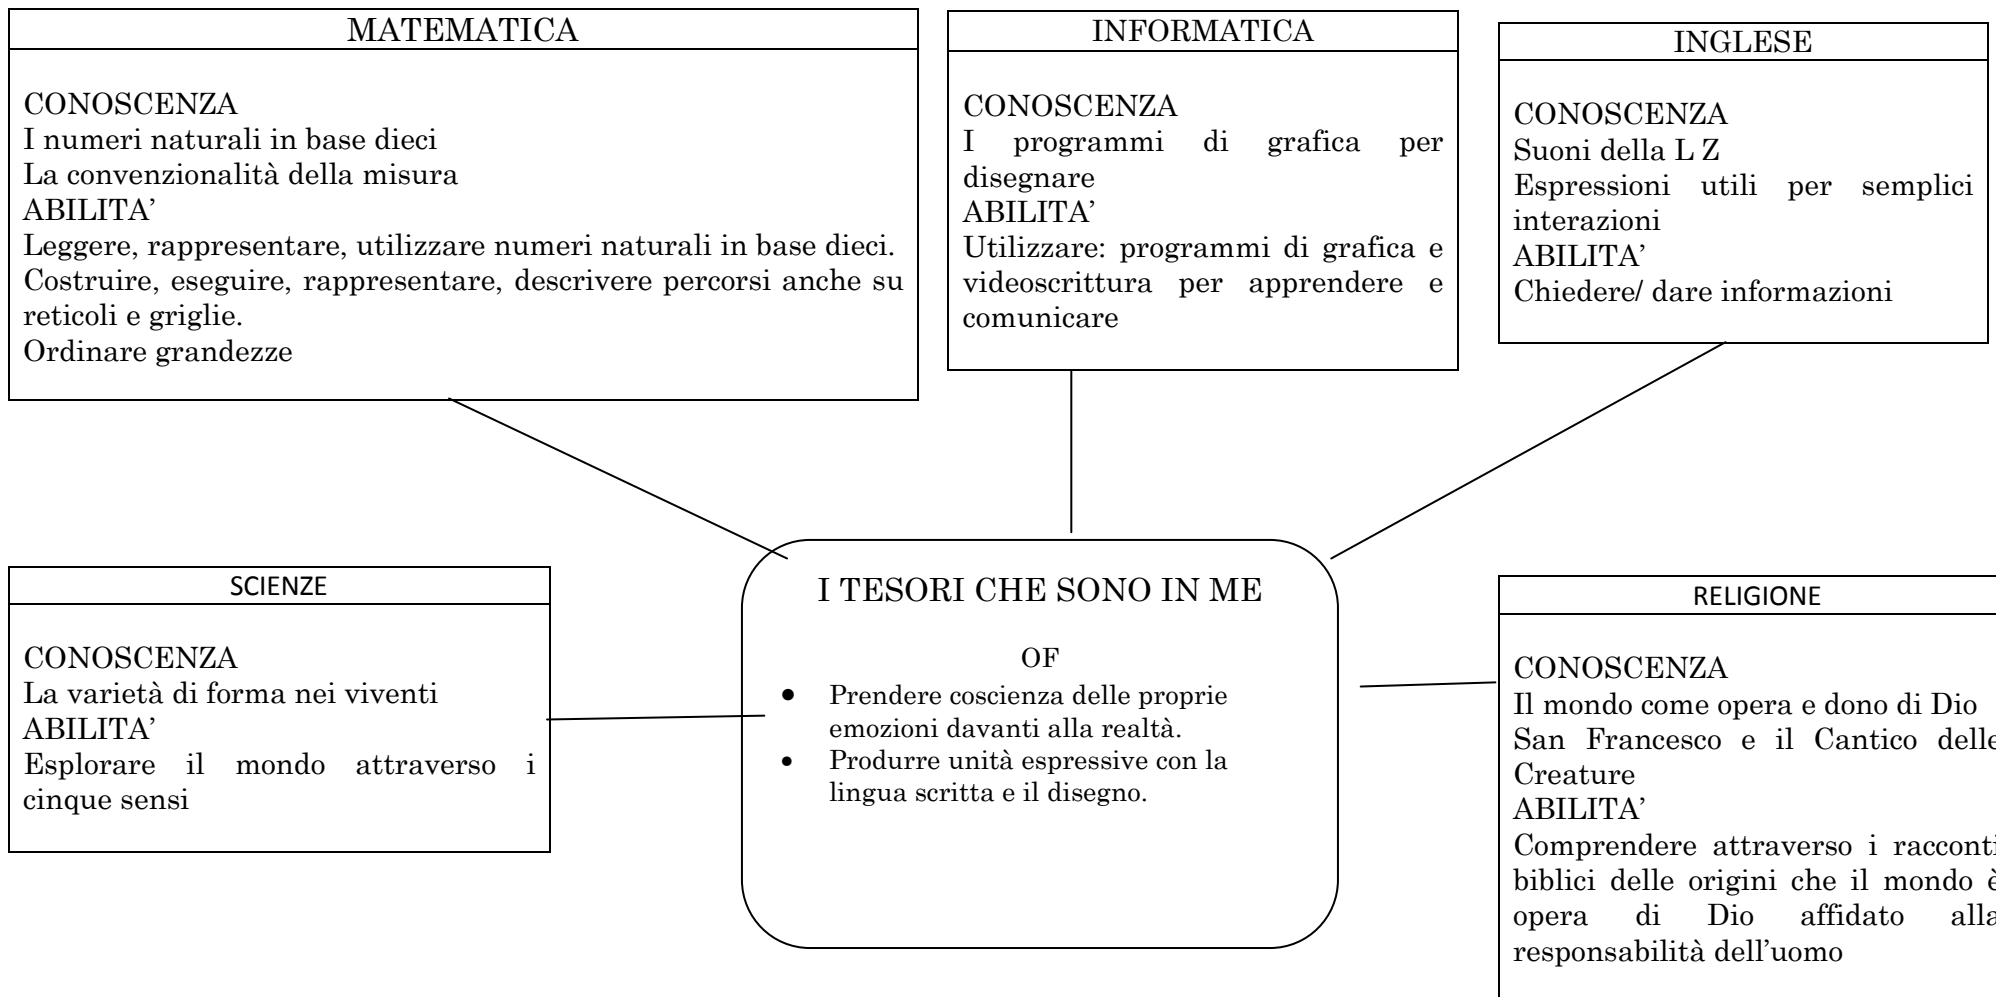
MATEMATICA

CONOSCENZA
I numeri naturali in base dieci
La convenzionalità della misura
ABILITA'
Leggere, rappresentare, utilizzare numeri naturali in base dieci.
Costruire, eseguire, rappresentare, descrivere percorsi anche su reticoli e griglie.
Ordinare grandezze

INFORMATICA

CONOSCENZA
I programmi di grafica per disegnare
ABILITA'
Utilizzare: programmi di grafica e videoscrittura per apprendere e comunicare

INGLESE

CONOSCENZA
Suoni della L Z
Espressioni utili per semplici interazioni
ABILITA'
Chiedere/ dare informazioni

SCIENZE

CONOSCENZA
La varietà di forma nei viventi
ABILITA'
Esplorare il mondo attraverso i cinque sensi

I TESORI CHE SONO IN ME

OF
• Prendere coscienza delle proprie emozioni davanti alla realtà.
• Produrre unità espressive con la lingua scritta e il disegno.

RELIGIONE

CONOSCENZA
Il mondo come opera e dono di Dio
San Francesco e il Cantico delle Creature
ABILITA'
Comprendere attraverso i racconti biblici delle origini che il mondo è opera di Dio affidato alla responsabilità dell'uomo